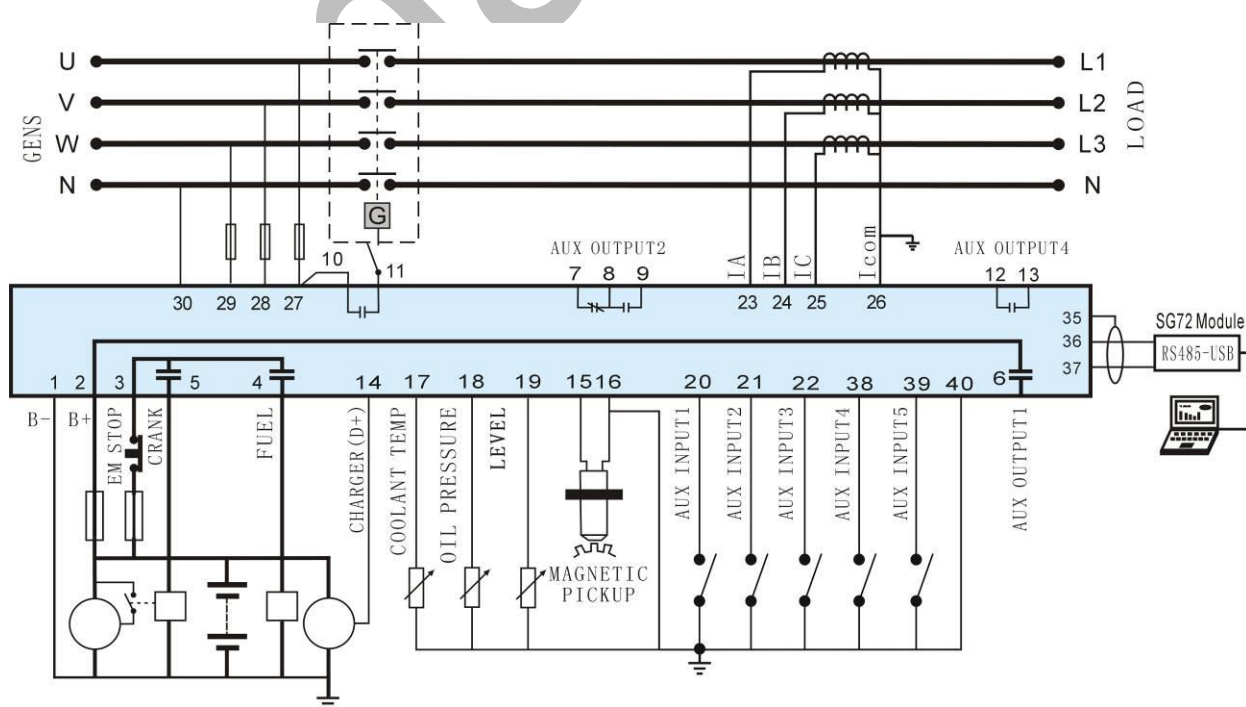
U
V
W
N
GENS
G
L1
L2
L3
N
LOAD
AUX OUTPUT2
AUX OUTPUT4
IA
IB
IC
Icom
10
11
7 8 9
12 13
30 29 28 27
23 24 25 26
35
36
37
SG72 Module
RS485-USB
1 2 3 5 4 14 17 18 19 15 16 20 21 22 38 39 40 6
B−
B+
EM STOP
CRANK
FUEL
CHARGER(D+)
COOLANT TEMP
OIL PRESSURE
LEVEL
MAGNETIC PICKUP
AUX INPUT1
AUX INPUT2
AUX INPUT3
AUX INPUT4
AUX INPUT5
AUX OUTPUT1